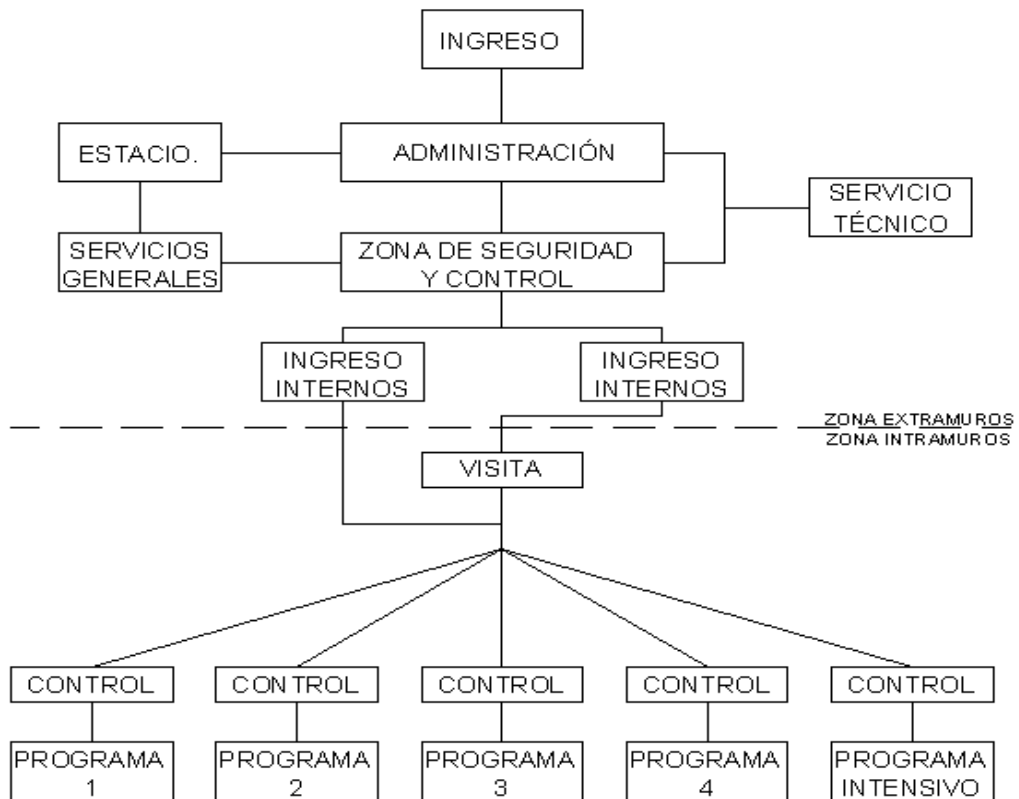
INGRESO

ESTACIO.

ADMINISTRACIÓN

SERVICIO TÉCNICO

SERVICIOS GENERALES

ZONA DE SEGURIDAD Y CONTROL

INGRESO INTERNOS

INGRESO INTERNOS

ZONA EXTRAMUROS
ZONA INTRAMUROS

VISITA

CONTROL

CONTROL

CONTROL

CONTROL

CONTROL

PROGRAMA 1

PROGRAMA 2

PROGRAMA 3

PROGRAMA 4

PROGRAMA INTENSIVO